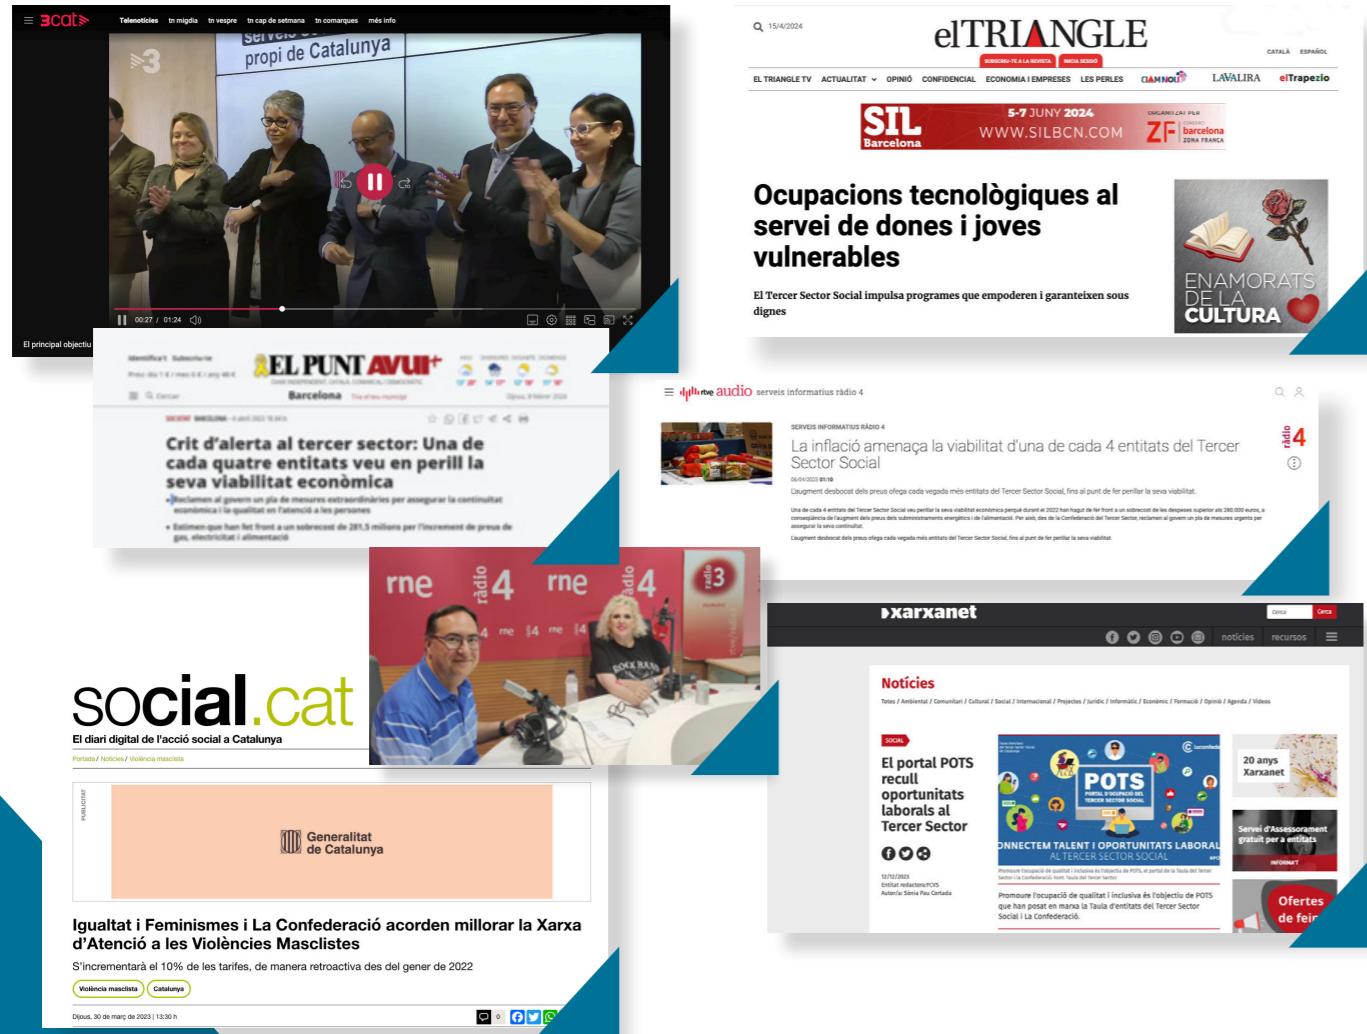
3cat Telenotícies tn migdia tn vespre tn cap de setmana tn comarques més info

servei... propi de Catalunya

00:27 / 01:24

El principal objectiu

15/4/2024

elTRIANGLE

SUBSCRIU-TE A LA REVISTA INICIA SESSIÓ

CATALÀ ESPAÑOL

EL TRIANGLE TV ACTUALITAT OPINIÓ CONFIDENCIAL ECONOMIA I EMPRESES LES PERLES CIAMNOU LAVALIRA elTrapezio

SIL Barcelona 5-7 JUNY 2024 WWW.SILBCN.COM ZF barcelona

Ocupacions tecnològiques al servei de dones i joves vulnerables

El Tercer Sector Social impulsa programes que empoderen i garanteixen sous dignes

ENAMORATS DE LA CULTURA

EL PUNT AVUI+

Barcelona

Crit d'alerta al tercer sector: Una de cada quatre entitats veu en perill la seva viabilitat econòmica

• Reclamen al govern un pla de mesures extraordinàries per assegurar la continuïtat econòmica i la qualitat en l'atenció a les persones

• Estimen que han fet front a un sobrecost de 281,5 milions per l'increment de preus de gas, electricitat i alimentació

rtve audio serveis informatius ràdio 4

SERVEIS INFORMATIUS RÀDIO 4

La inflació amenaça la viabilitat d'una de cada 4 entitats del Tercer Sector Social

L'augment desbocat dels preus ofega cada vegada més entitats del Tercer Sector Social, fins al punt de fer perillar la seva viabilitat.

ràdio 4

rne ràdio 4 rne ràdio 4 ràdio 3

xarxanet

Cerca

notícies recursos

Notícies

SOCIAL

El portal POTS recull oportunitats laborals al Tercer Sector

POTS

CONNECTEM TALENT I OPORTUNITATS LABORALS AL TERCER SECTOR SOCIAL

Promoure l'ocupació de qualitat i inclusiva és l'objectiu de POTS que han posat en marxa la Taula d'entitats del Tercer Sector Social i La Confederació.

20 anys Xarxanet

Servei d'Assessorament gratuït per a entitats

Ofertes de feina

social.cat

El diari digital de l'acció social a Catalunya

Portada / Notícies / Violència masclista

PUBLICITAT

Generalitat de Catalunya

Igualtat i Feminismes i La Confederació acorden millorar la Xarxa d'Atenció a les Violències Masclistes

S'incrementarà el 10% de les tarifes, de manera retroactiva des del gener de 2022

Violència masclista Catalunya

Dijous, 30 de març de 2023 | 13:30 h